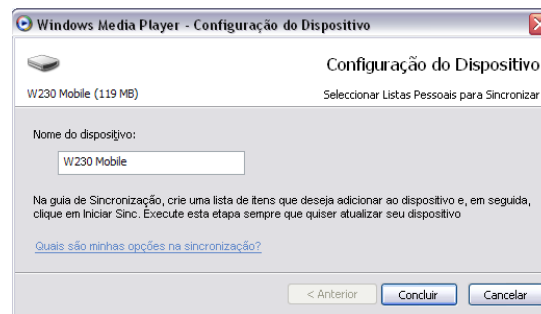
Windows Media Player - Configuração do Dispositivo

Configuração do Dispositivo

W230 Mobile (119 MB)

Seleccionar Listas Pessoais para Sincronizar

Nome do dispositivo:

W230 Mobile

Na guia de Sincronização, crie uma lista de itens que deseja adicionar ao dispositivo e, em seguida, clique em Iniciar Sinc. Execute esta etapa sempre que quiser atualizar seu dispositivo

Quais são minhas opções na sincronização?

< Anterior

Concluir

Cancelar